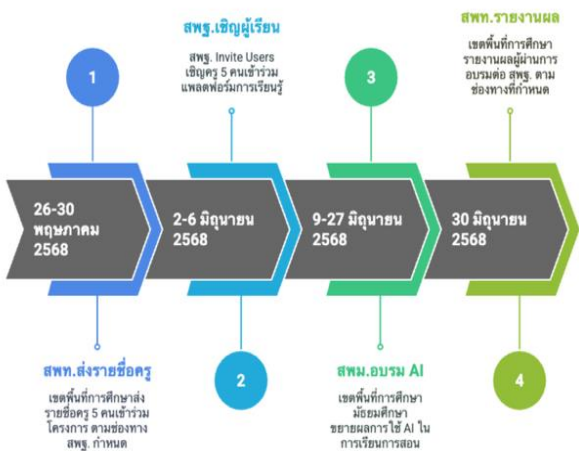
1

26-30 พฤษภาคม 2568

สพท.ส่งรายชื่อครู

เขตพื้นที่การศึกษาส่งรายชื่อครู 5 คนเข้าร่วมโครงการ ตามช่องทาง สพฐ. กำหนด

สพฐ.เชิญผู้เรียน

สพฐ. Invite Users เชิญครู 5 คนเข้าร่วมแพลตฟอร์มการเรียนรู้

2-6 มิถุนายน 2568

2

3

9-27 มิถุนายน 2568

สพม.อบรม AI

เขตพื้นที่การศึกษามัธยมศึกษา ขยายผลการใช้ AI ในการเรียนการสอน

สพท.รายงานผล

เขตพื้นที่การศึกษารายงานผลผู้ผ่านการอบรมต่อ สพฐ. ตามช่องทางที่กำหนด

30 มิถุนายน 2568

4